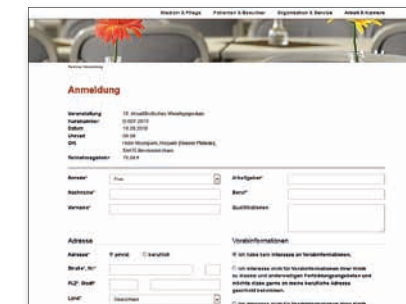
Medizin & Pflege Patienten & Besucher Organisation & Service Arbeit & Karriere

Anmeldung

| | |
|---|---|
| Veranstaltung | 13. Ahrweiler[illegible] |
| Kursnummer | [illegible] |
| Datum | 10.09.2015 |
| Uhrzeit | 09:00 |
| Ort | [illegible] |
| | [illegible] |
| Teilnahmegebühr | 75,00 € |

Anrede* Frau
Nachname*
Vorname*
Arbeitgeber*
Beruf*
Qualifikationen

Adresse
Adresse* privat beruflich
Straße*, Nr.*
PLZ*, Stadt*
Land* Deutschland

Vorabinformationen
Ich habe kein Interesse an Vorabinformationen.
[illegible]
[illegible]